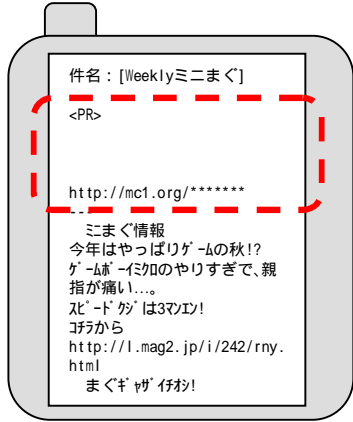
件名：[Weeklyミニまぐ]

<PR>

http://mc1.org/*******

--

ﾐﾆまぐ情報

今年はやっぱりｹﾞｰﾑの秋!?

ｹﾞｰﾑﾎﾞｰｲﾐｸﾛのやりすぎで、親指が痛い…。

ｽﾋﾟｰﾄﾞｸｼﾞは3ﾏﾝｴﾝ!

ｺﾁﾗから

http://l.mag2.jp/i/242/rny.html

まぐｷﾞｬｻﾞｲﾁｵｼ!